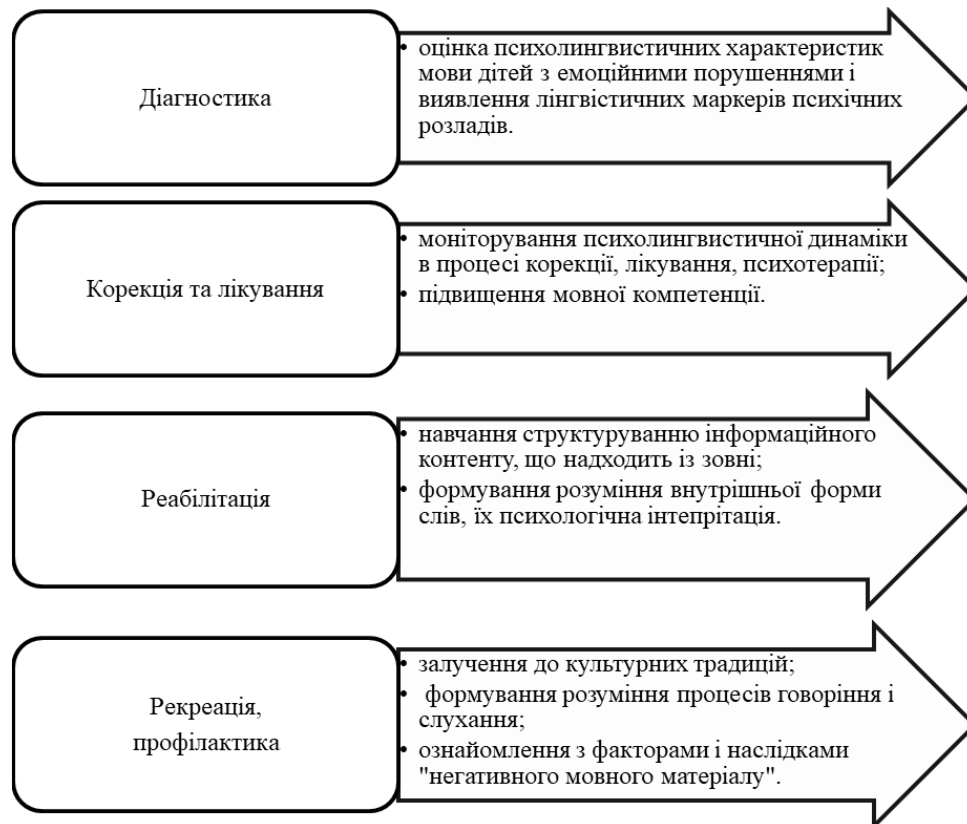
Діагностика

• оцінка психолингвистичних характеристик мови дітей з емоційними порушеннями і виявлення лінгвістичних маркерів психічних розладів.

Корекція та лікування

• моніторування психолингвистичної динаміки в процесі корекції, лікування, психотерапії;
• підвищення мовної компетенції.

Реабілітація

• навчання структуруванню інформаційного контенту, що надходить із зовні;
• формування розуміння внутрішньої форми слів, їх психологічна інтепрітація.

Рекреація, профілактика

• залучення до культурних традицій;
• формування розуміння процесів говоріння і слухання;
• ознайомлення з факторами і наслідками "негативного мовного матеріалу".